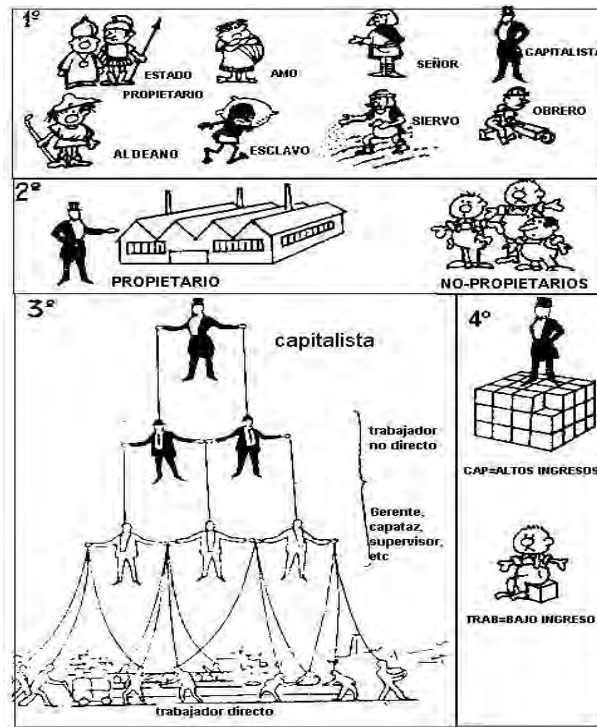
1º

ESTADO
PROPIETARIO

AMO

SEÑOR

CAPITALISTA

ALDEANO

ESCLAVO

SIERVO

OBRERO

2º

PROPIETARIO

NO-PROPIETARIOS

3º

capitalista

trabajador no directo

Gerente, capataz, supervisor, etc

trabajador directo

4º

CAP=ALTOS INGRESOS

TRAB=BAJO INGRESO